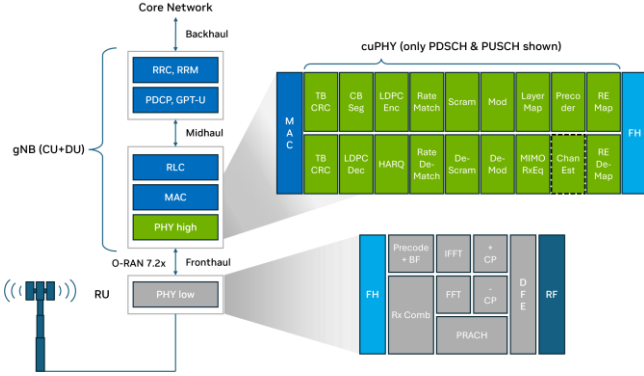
Core Network

Backhaul

RRC, RRM

PDCP, GPT-U

Midhaul

gNB (CU+DU)

RLC

MAC

PHY high

O-RAN 7.2x

Fronthaul

RU

PHY low

cuPHY (only PDSCH & PUSCH shown)

MAC

TB CRC

CB Seg

LDPC Enc

Rate Match

Scram

Mod

Layer Map

Precoder

RE Map

TB CRC

LDPC Dec

HARQ

Rate De-Match

De-Scram

De-Mod

MIMO RxEq

Chan Est

RE De-Map

FH

FH

Precode + BF

IFFT

+ CP

Rx Comb

FFT

- CP

PRACH

DFE

RF